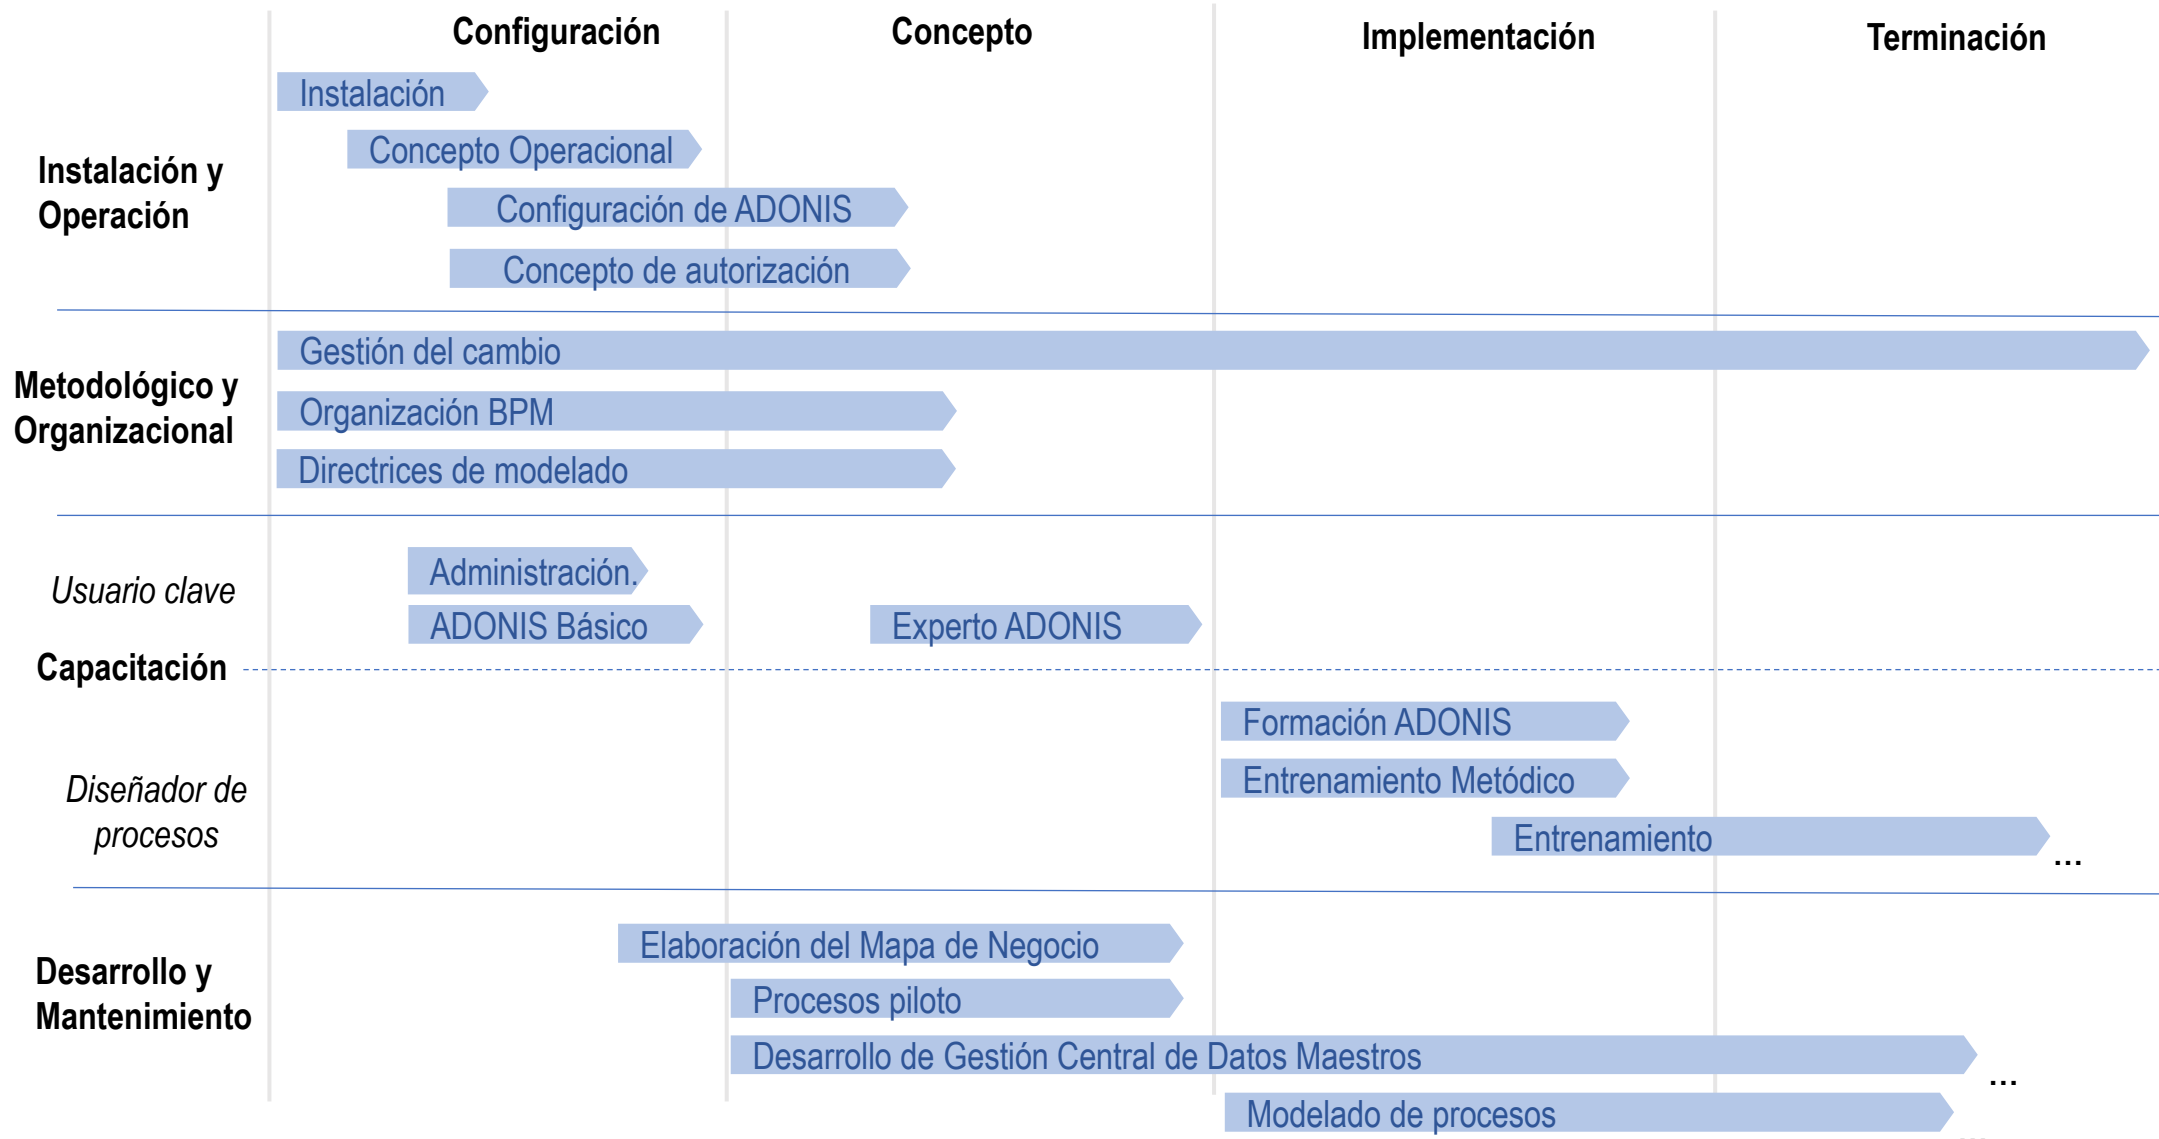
Configuración
Concepto
Implementación
Terminación

Instalación y Operación

Instalación
Concepto Operacional
Configuración de ADONIS
Concepto de autorización

Metodológico y Organizacional

Gestión del cambio
Organización BPM
Directrices de modelado

Usuario clave

Administración.
ADONIS Básico
Experto ADONIS

Capacitación

Formación ADONIS
Entrenamiento Metódico
Entrenamiento
...

Diseñador de procesos

Desarrollo y Mantenimiento

Elaboración del Mapa de Negocio
Procesos piloto
Desarrollo de Gestión Central de Datos Maestros
...
Modelado de procesos